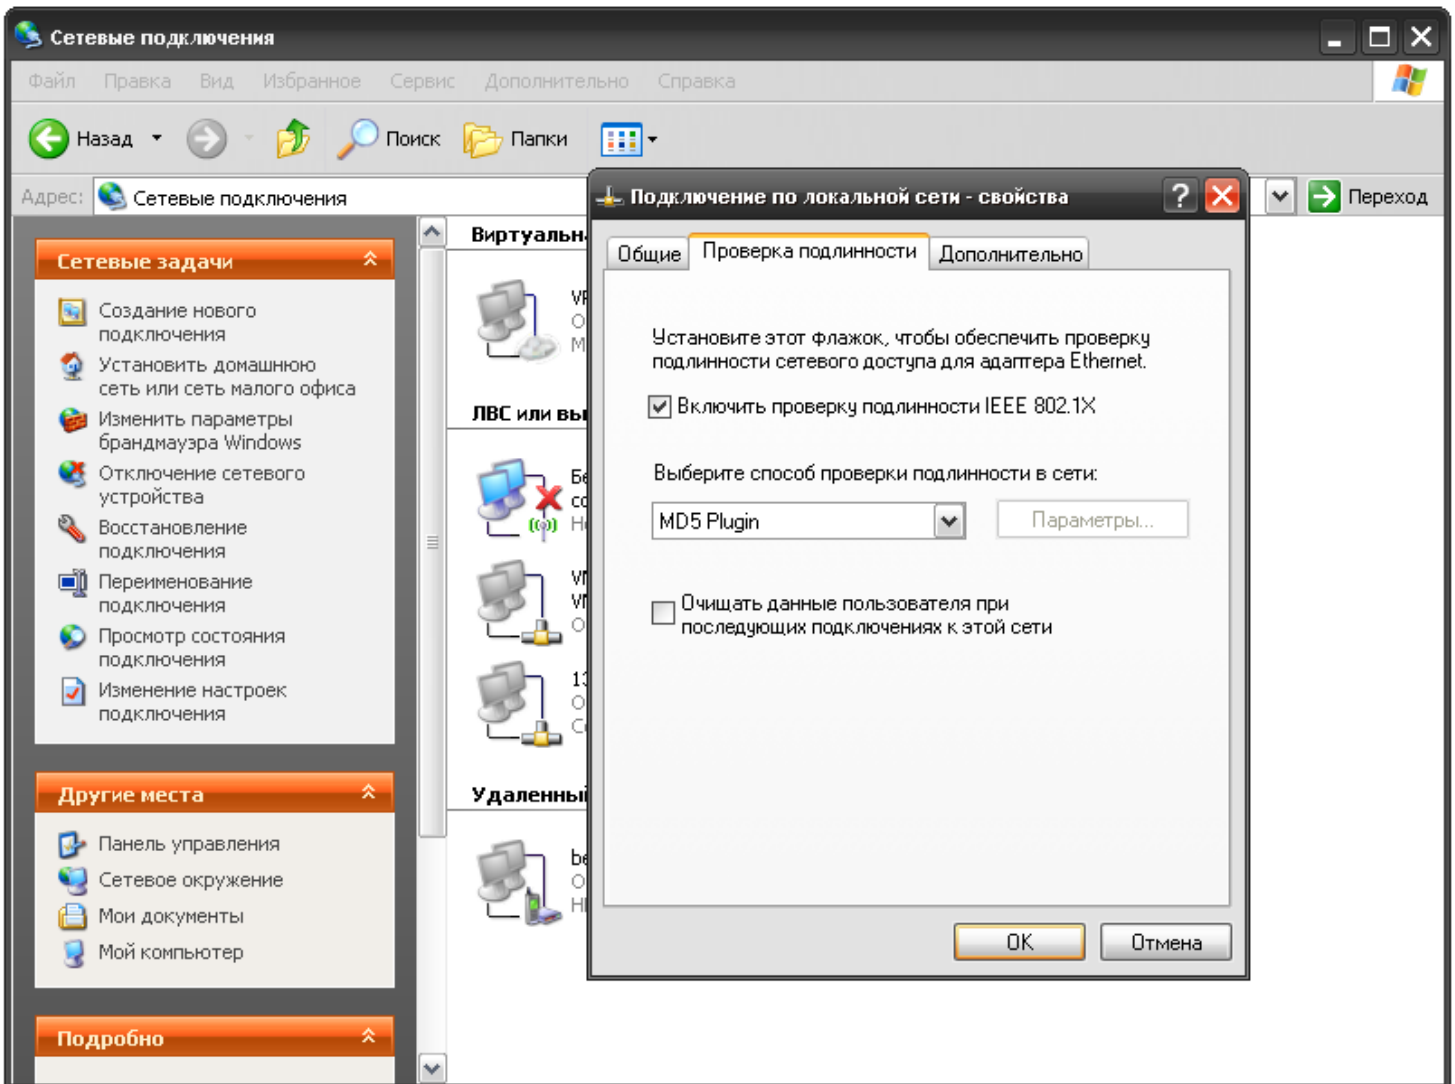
Сетевые подключения

Файл Правка Вид Избранное Сервис Дополнительно Справка

Назад Поиск Папки

Адрес: Сетевые подключения

Переход

Сетевые задачи

Создание нового подключения

Установить домашнюю сеть или сеть малого офиса

Изменить параметры брандмауэра Windows

Отключение сетевого устройства

Восстановление подключения

Переименование подключения

Просмотр состояния подключения

Изменение настроек подключения

Другие места

Панель управления

Сетевое окружение

Мои документы

Мой компьютер

Подробно

Виртуальн

VI
О
М

ЛВС или вы

Бе
со
Н

VI
VI
О

13
О
С

Удаленный

be
О
Н

Подключение по локальной сети - свойства

Общие Проверка подлинности Дополнительно

Установите этот флажок, чтобы обеспечить проверку подлинности сетевого доступа для адаптера Ethernet.

Включить проверку подлинности IEEE 802.1X

Выберите способ проверки подлинности в сети:

MD5 Plugin

Параметры...

Очищать данные пользователя при последующих подключениях к этой сети

OK Отмена